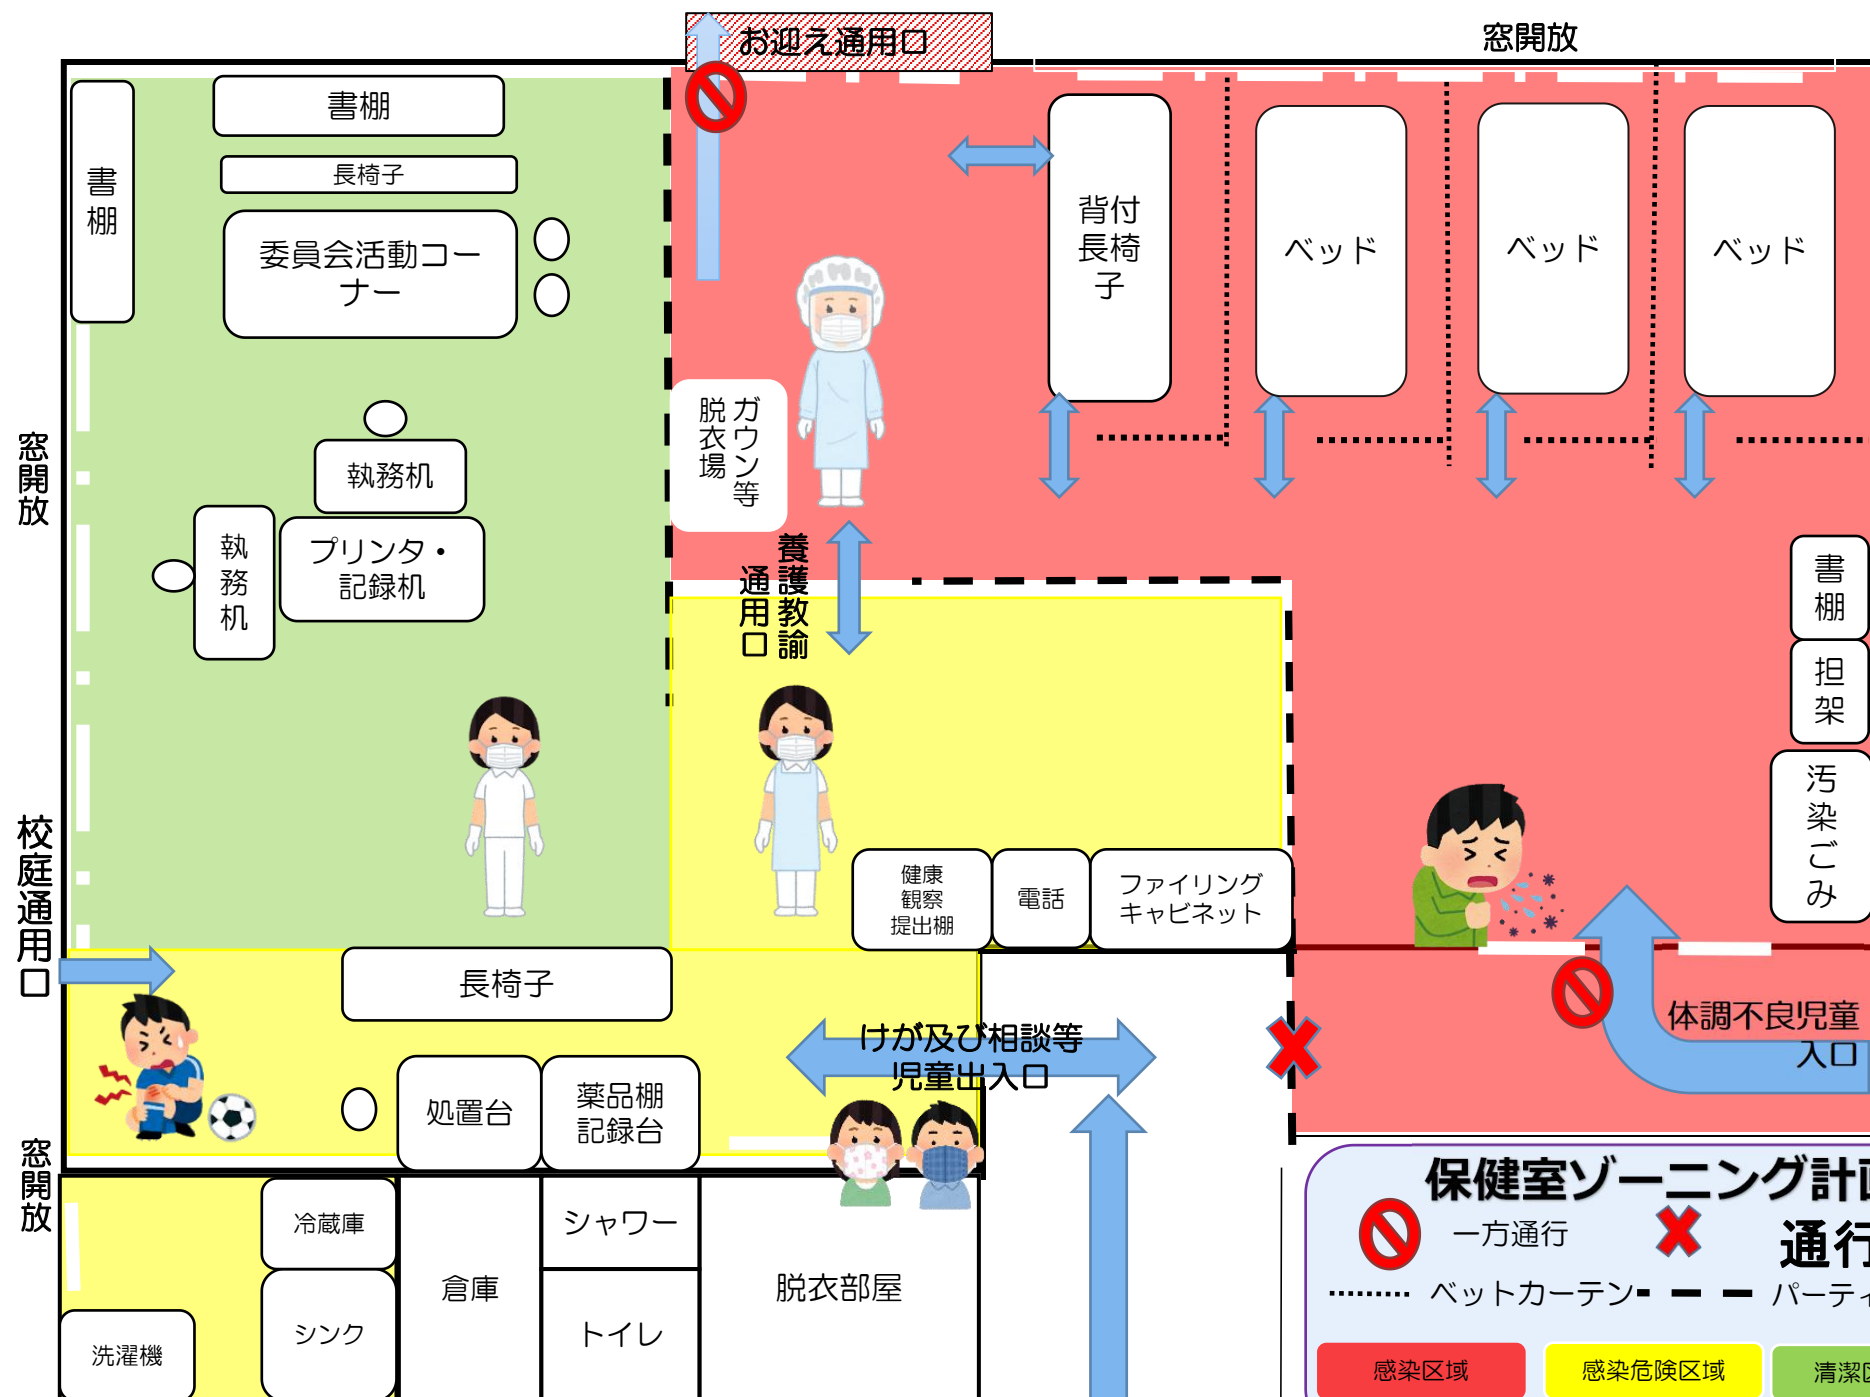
お迎え通用口

窓開放

書棚

書棚

長椅子

委員会活動コーナー

窓開放

執務机

執務机

プリンタ・記録机

ガウン等脱衣場

背付長椅子

ベッド

ベッド

ベッド

養護教諭通用口

書棚

担架

汚染ごみ

校庭通用口

健康観察提出棚

電話

ファイリングキャビネット

長椅子

けが及び相談等児童出入口

体調不良児童入口

窓開放

処置台

薬品棚記録台

冷蔵庫

倉庫

シャワー

脱衣部屋

シンク

トイレ

洗濯機

保健室ゾーニング計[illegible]

一方通行

通行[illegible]

ベットカーテン

パーティ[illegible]

感染区域

感染危険区域

清潔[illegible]